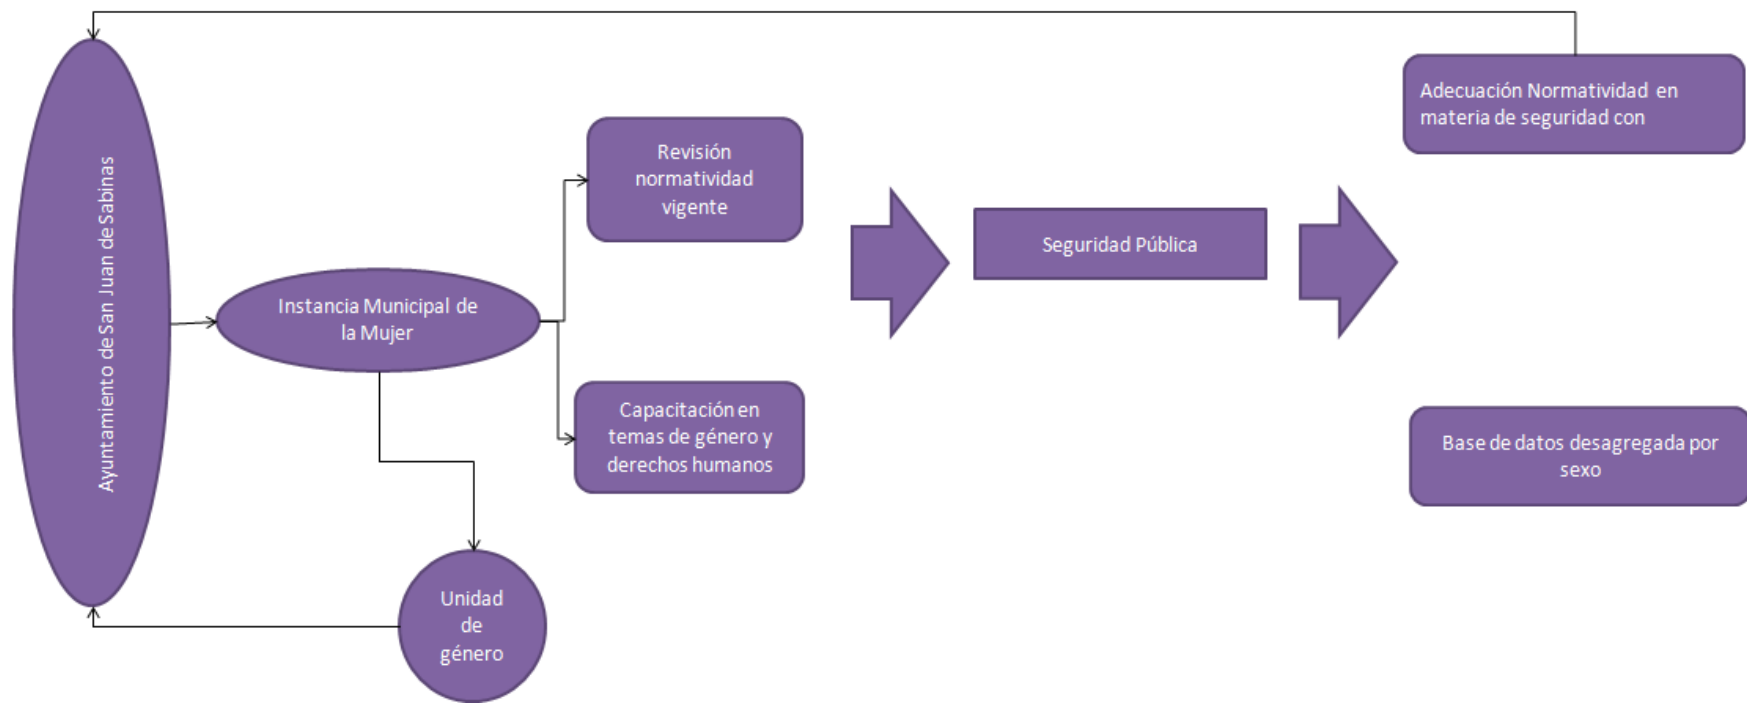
Ayuntamiento de San Juan de Sabinas

Instancia Municipal de la Mujer

Revisión normatividad vigente

Capacitación en temas de género y derechos humanos

Unidad de género

Seguridad Pública

Adecuación Normatividad en materia de seguridad con

Base de datos desagregada por sexo